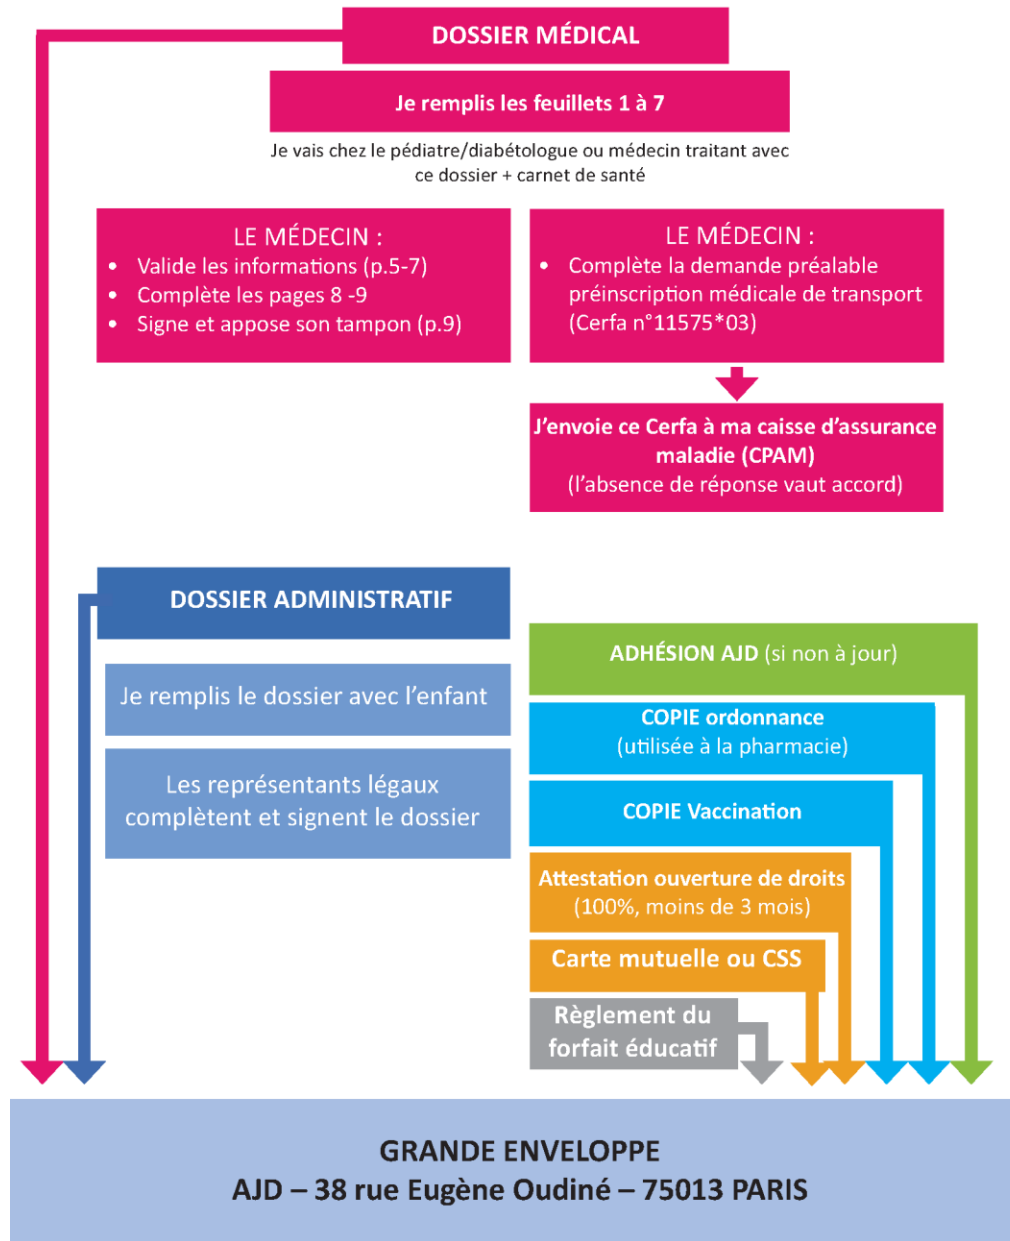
DOSSIER MÉDICAL

Je remplis les feuillets 1 à 7

Je vais chez le pédiatre/diabétologue ou médecin traitant avec ce dossier + carnet de santé

LE MÉDECIN :
- Valide les informations (p.5-7)
- Complète les pages 8 -9
- Signe et appose son tampon (p.9)

LE MÉDECIN :
- Complète la demande préalable préinscription médicale de transport (Cerfa n°11575*03)

J'envoie ce Cerfa à ma caisse d'assurance maladie (CPAM)
(l'absence de réponse vaut accord)

DOSSIER ADMINISTRATIF

Je remplis le dossier avec l'enfant

Les représentants légaux complètent et signent le dossier

ADHÉSION AJD (si non à jour)

COPIE ordonnance
(utilisée à la pharmacie)

COPIE Vaccination

Attestation ouverture de droits
(100%, moins de 3 mois)

Carte mutuelle ou CSS

Règlement du forfait éducatif

GRANDE ENVELOPPE
AJD – 38 rue Eugène Oudiné – 75013 PARIS